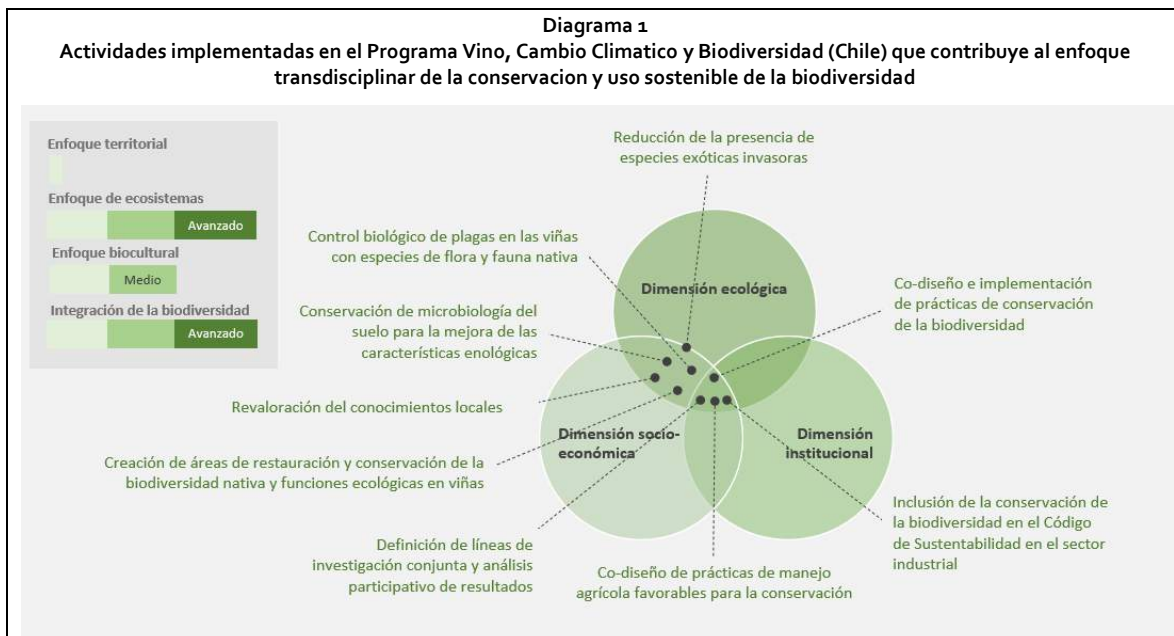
Diagrama 1
Actividades implementadas en el Programa Vino, Cambio Climatico y Biodiversidad (Chile) que contribuye al enfoque transdisciplinar de la conservacion y uso sostenible de la biodiversidad

Enfoque territorial

Enfoque de ecosistemas
Avanzado

Enfoque biocultural
Medio

Integración de la biodiversidad
Avanzado

Reducción de la presencia de especies exóticas invasoras

Control biológico de plagas en las viñas con especies de flora y fauna nativa

Dimensión ecológica

Co-diseño e implementación de prácticas de conservación de la biodiversidad

Conservación de microbiología del suelo para la mejora de las características enológicas

Revaloración del conocimientos locales

Dimensión socio-económica

Dimensión institucional

Creación de áreas de restauración y conservación de la biodiversidad nativa y funciones ecológicas en viñas

Inclusión de la conservación de la biodiversidad en el Código de Sustentabilidad en el sector industrial

Definición de líneas de investigación conjunta y análisis participativo de resultados

Co-diseño de prácticas de manejo agrícola favorables para la conservación